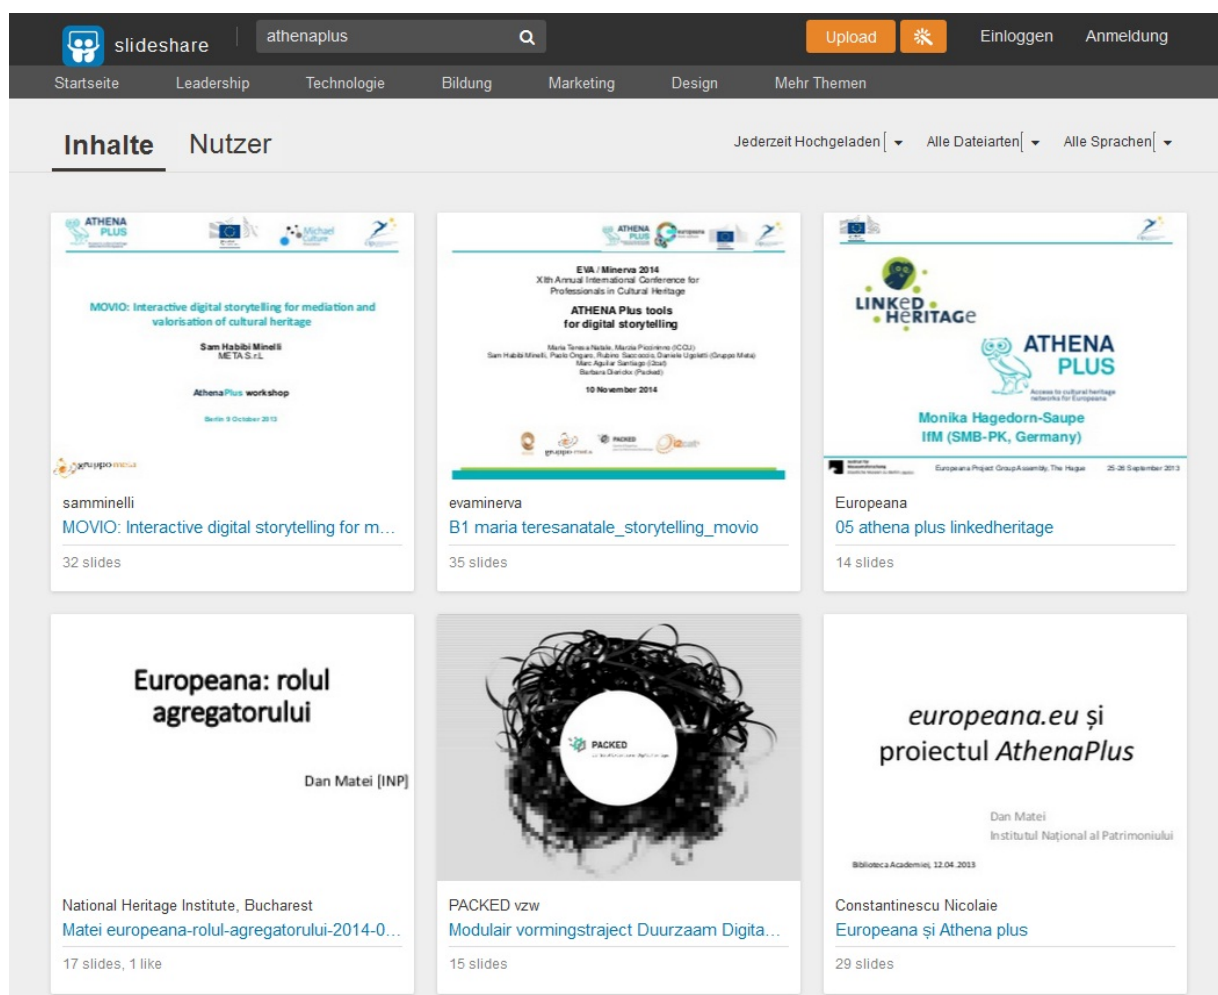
slideshare athenaplus Upload Einloggen Anmeldung

Startseite Leadership Technologie Bildung Marketing Design Mehr Themen

Inhalte Nutzer

Jederzeit Hochgeladen Alle Dateiarten Alle Sprachen

ATHENA PLUS

MOVIO: Interactive digital storytelling for mediation and valorisation of cultural heritage

Sam Habibi Minelli
META S.r.L

AthenaPlus workshop

Berlin 9 October 2013

gruppo meta

samminelli
MOVIO: Interactive digital storytelling for m...
32 slides

ATHENA PLUS

EVA / Minerva 2014
XIth Annual International Conference for Professionals in Cultural Heritage

ATHENA Plus tools for digital storytelling

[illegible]

10 November 2014

PACKED

evaminerva
B1 maria teresanatale_storytelling_movio
35 slides

LINKeD HeRITAGe

ATHENA PLUS

Monika Hagedorn-Saupe
IfM (SMB-PK, Germany)

Europeana Project Group Assembly, The Hague 25-26 September 2013

Europeana
05 athena plus linkedheritage
14 slides

Europeana: rolul agregatorului

Dan Matei [INP]

National Heritage Institute, Bucharest
Matei europeana-rolul-agregatorului-2014-0...
17 slides, 1 like

PACKED

PACKED vzw
Modulair vormingstraject Duurzaam Digita...
15 slides

europeana.eu și proiectul AthenaPlus

Dan Matei
Institutul Național al Patrimoniului

Biblioteca Academiei, 12.04.2013

Constantinescu Nicolaie
Europeana și Athena plus
29 slides